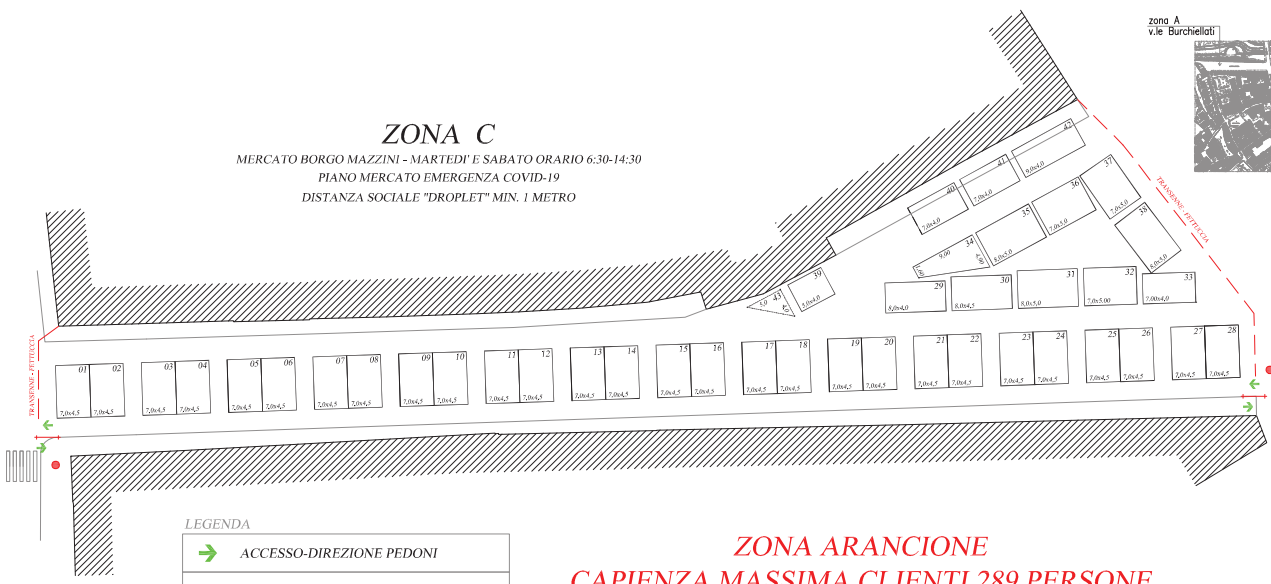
zona A
v.le Burchiellati

ZONA C
MERCATO BORGO MAZZINI - MARTEDI' E SABATO ORARIO 6:30-14:30
PIANO MERCATO EMERGENZA COVID-19
DISTANZA SOCIALE "DROPLET" MIN. 1 METRO

TRANSENNE - FETTUCCIA

TRANSENNE - FETTUCCIA

42
41
7,0x4,0
9,0x4,0
40
7,0x4,0
37
7,0x5,0
36
7,0x5,0
35
8,0x5,0
38
8,0x5,0
34
9,00
4,00
39
5,0x4,0
43
5,0
4,0
29
8,0x4,0
30
8,0x4,5
31
8,0x5,0
32
7,0x5,00
33
7,00x4,0

01 02 03 04 05 06 07 08 09 10 11 12 13 14 15 16 17 18 19 20 21 22 23 24 25 26 27 28
7,0x4,5

LEGENDA
ACCESSO-DIREZIONE PEDONI

ZONA ARANCIONE
CAPIENZA MASSIMA CLIENTI 289 PERSONE